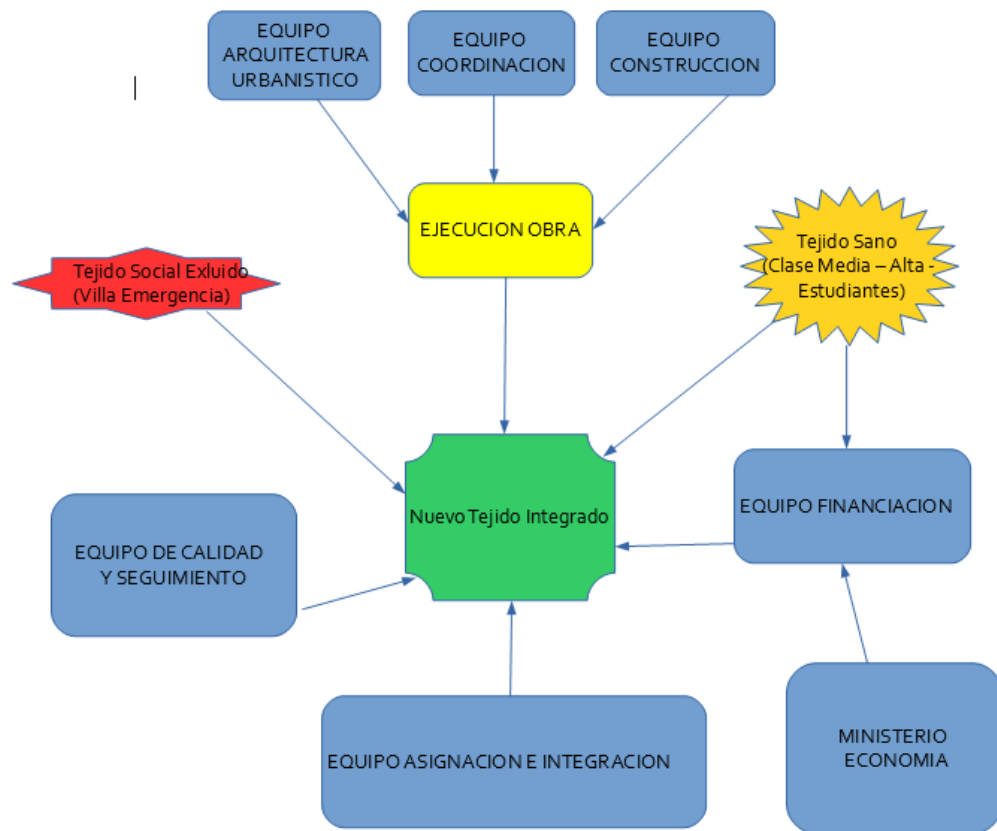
EQUIPO ARQUITECTURA URBANISTICO

EQUIPO COORDINACION

EQUIPO CONSTRUCCION

EJECUCION OBRA

Tejido Social Exluido (Villa Emergencia)

Tejido Sano (Clase Media – Alta - Estudiantes)

Nuevo Tejido Integrado

EQUIPO FINANCIACION

EQUIPO DE CALIDAD Y SEGUIMIENTO

EQUIPO ASIGNACION E INTEGRACION

MINISTERIO ECONOMIA